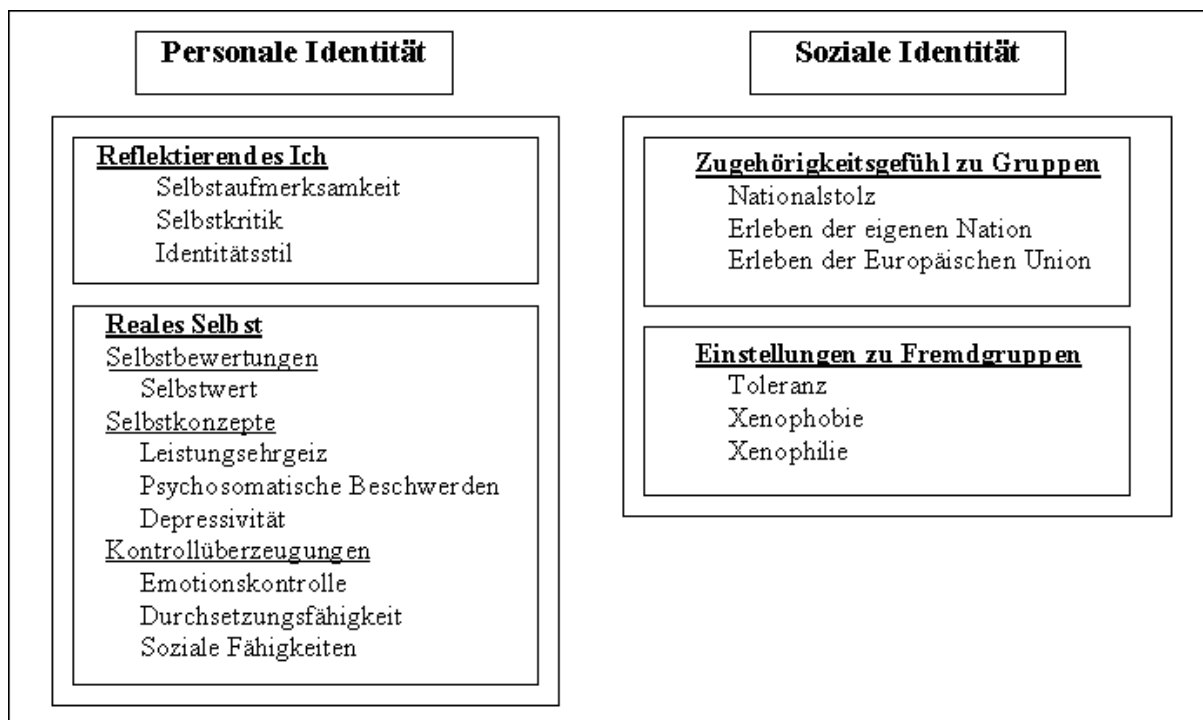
Personale Identität

Reflektierendes Ich
Selbstaufmerksamkeit
Selbstkritik
Identitätsstil

Reales Selbst
Selbstbewertungen
Selbstwert
Selbstkonzepte
Leistungsehrgeiz
Psychosomatische Beschwerden
Depressivität
Kontrollüberzeugungen
Emotionskontrolle
Durchsetzungsfähigkeit
Soziale Fähigkeiten

Soziale Identität

Zugehörigkeitsgefühl zu Gruppen
Nationalstolz
Erleben der eigenen Nation
Erleben der Europäischen Union

Einstellungen zu Fremdgruppen
Toleranz
Xenophobie
Xenophilie